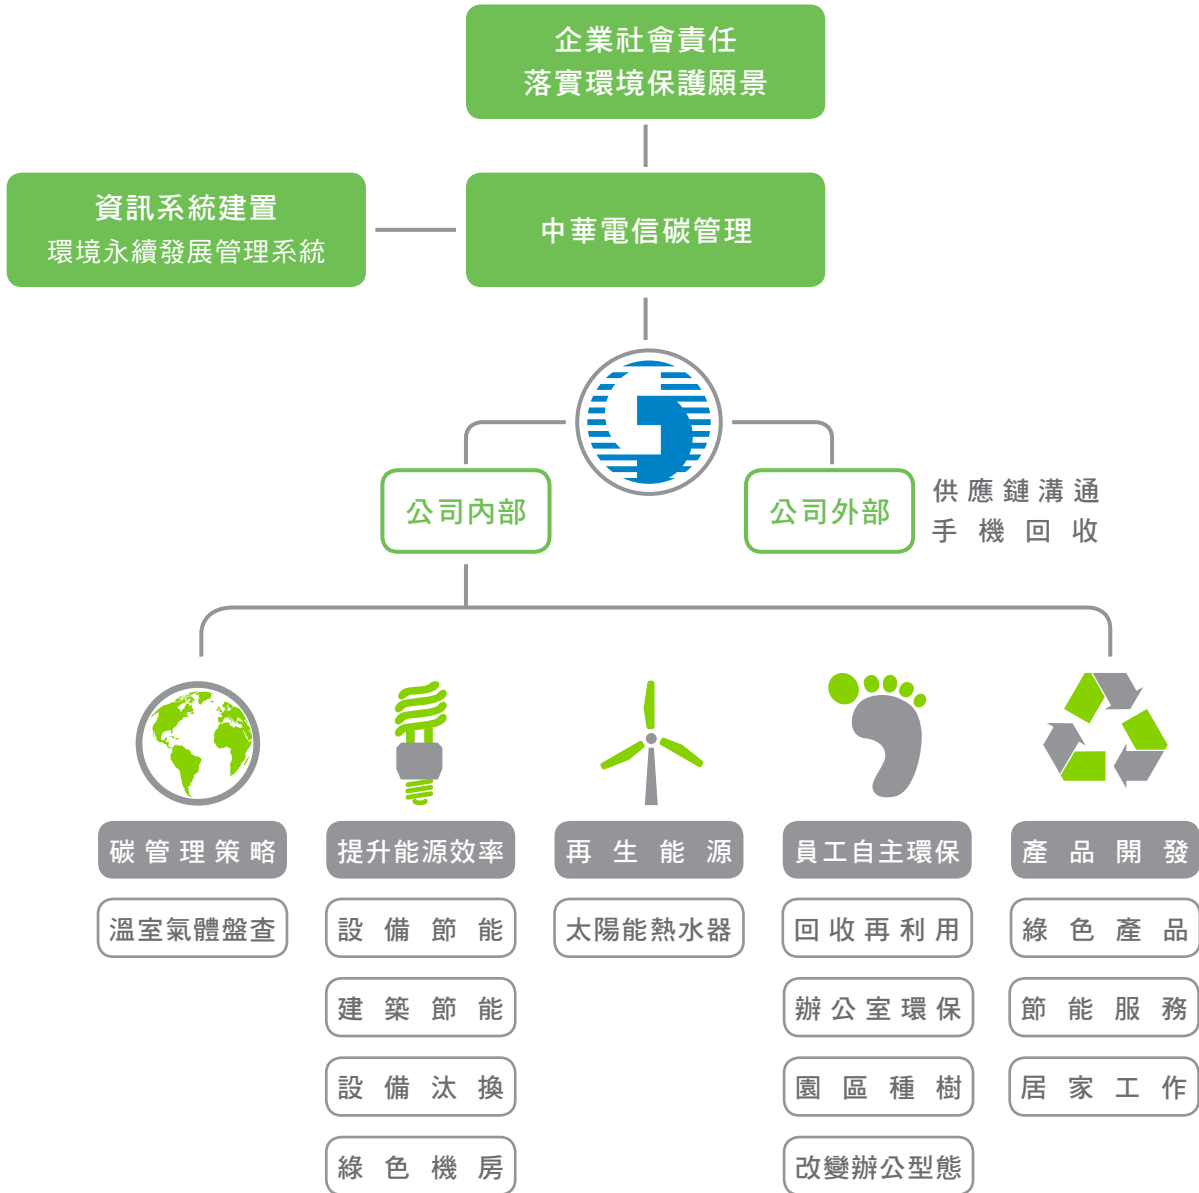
企業社會責任
落實環境保護願景

資訊系統建置
環境永續發展管理系統

中華電信碳管理

公司內部

公司外部

供應鏈溝通
手機回收

碳管理策略

溫室氣體盤查

提升能源效率

設備節能

建築節能

設備汰換

綠色機房

再生能源

太陽能熱水器

員工自主環保

回收再利用

辦公室環保

園區種樹

改變辦公型態

產品開發

綠色產品

節能服務

居家工作